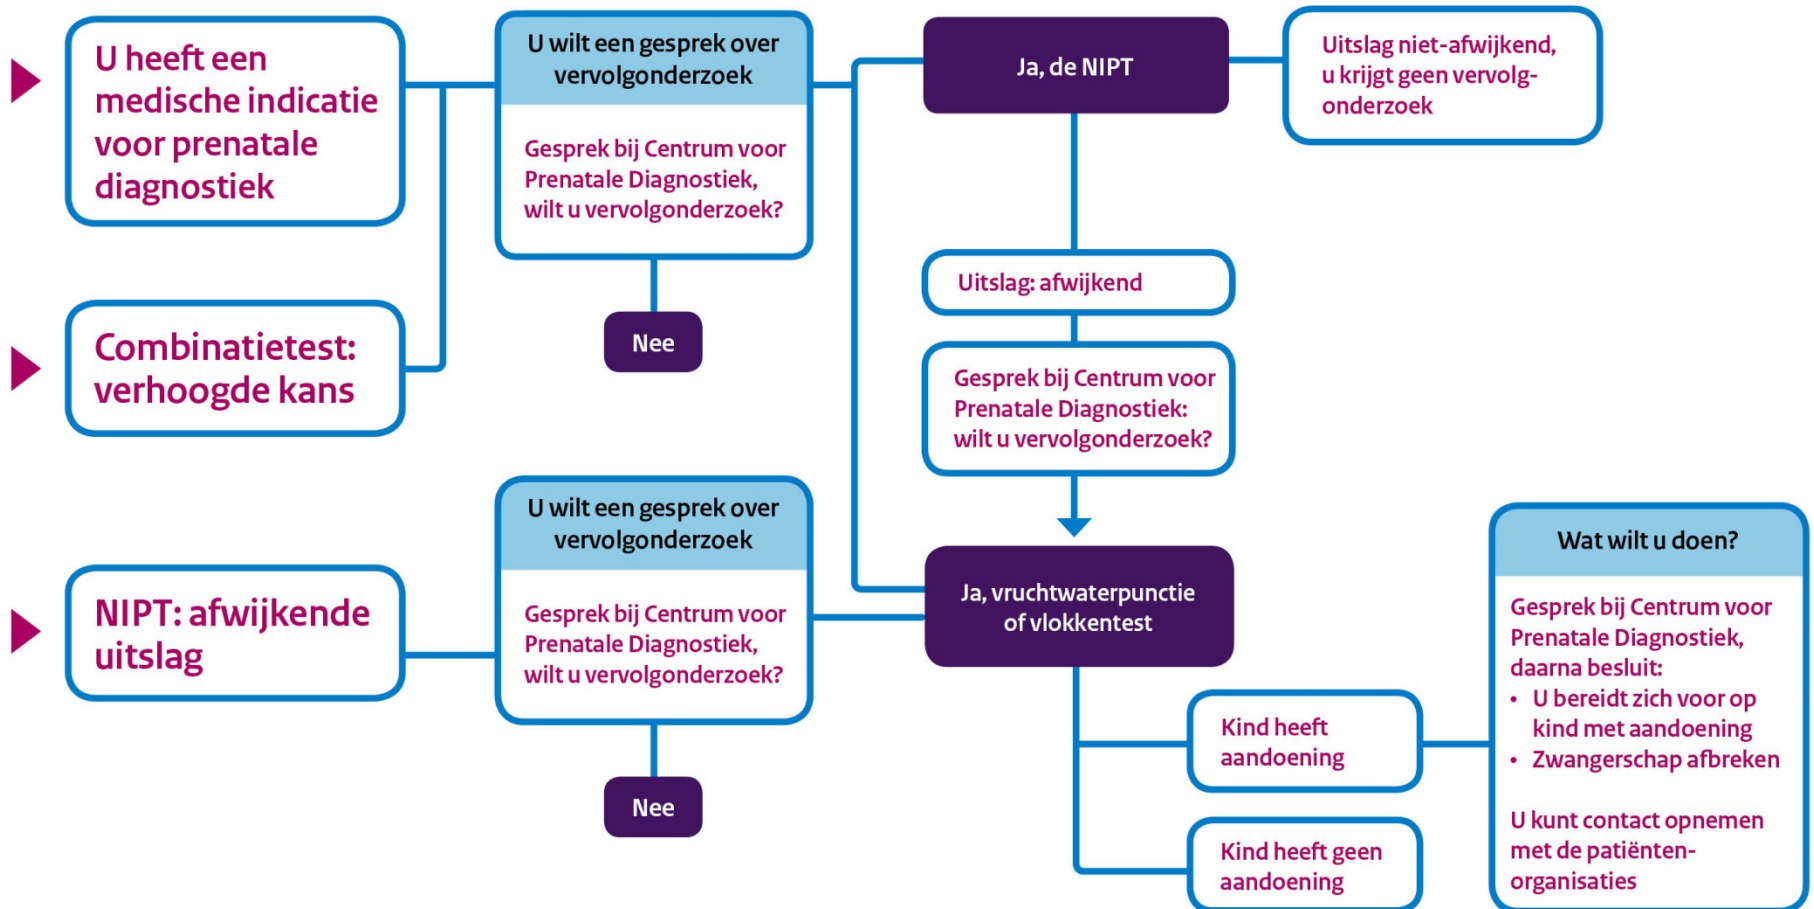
U heeft een medische indicatie voor prenatale diagnostiek

Combinatietest: verhoogde kans

NIPT: afwijkende uitslag

U wilt een gesprek over vervolgonderzoek

Gesprek bij Centrum voor Prenatale Diagnostiek, wilt u vervolgonderzoek?

Nee

U wilt een gesprek over vervolgonderzoek

Gesprek bij Centrum voor Prenatale Diagnostiek, wilt u vervolgonderzoek?

Nee

Ja, de NIPT

Uitslag niet-afwijkend, u krijgt geen vervolgonderzoek

Uitslag: afwijkend

Gesprek bij Centrum voor Prenatale Diagnostiek: wilt u vervolgonderzoek?

Ja, vruchtwaterpunctie of vlokkentest

Kind heeft aandoening

Kind heeft geen aandoening

Wat wilt u doen?

Gesprek bij Centrum voor Prenatale Diagnostiek, daarna besluit:
• U bereidt zich voor op kind met aandoening
• Zwangerschap afbreken

U kunt contact opnemen met de patiënten-organisaties